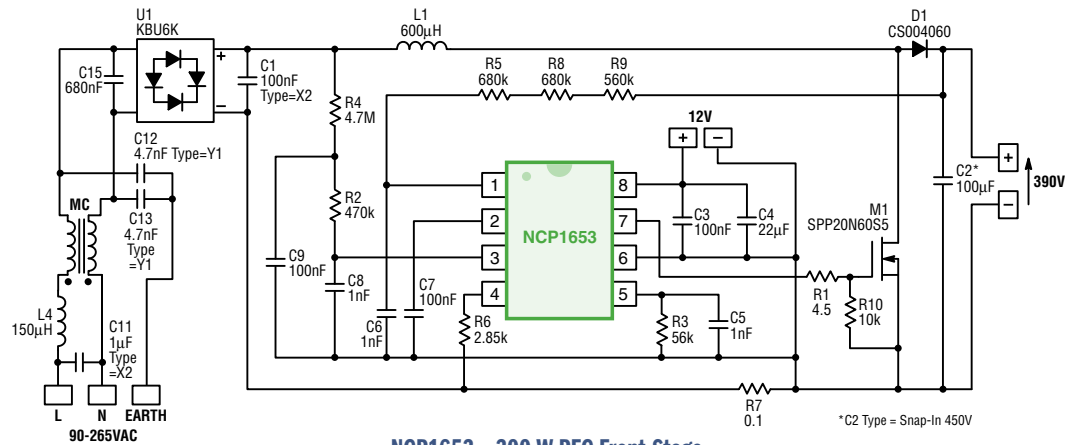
U1
KBU6K

L1
600µH

D1
CS004060

C15
680nF

C1
100nF
Type=X2

R5
680k

R8
680k

R9
560k

R4
4.7M

12V

C12
4.7nF Type=Y1

MC

C13
4.7nF
Type
=Y1

R2
470k

C9
100nF

C8
1nF

C7
100nF

C6
1nF

R6
2.85k

NCP1653

1
2
3
4
8
7
6
5

C3
100nF

C4
22µF

R3
56k

C5
1nF

C2*
100µF

390V

M1
SPP20N60S5

R1
4.5

R10
10k

L4
150µH

C11
1µF
Type
=X2

L
N
EARTH

90-265VAC

R7
0.1

*C2 Type = Snap-In 450V

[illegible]